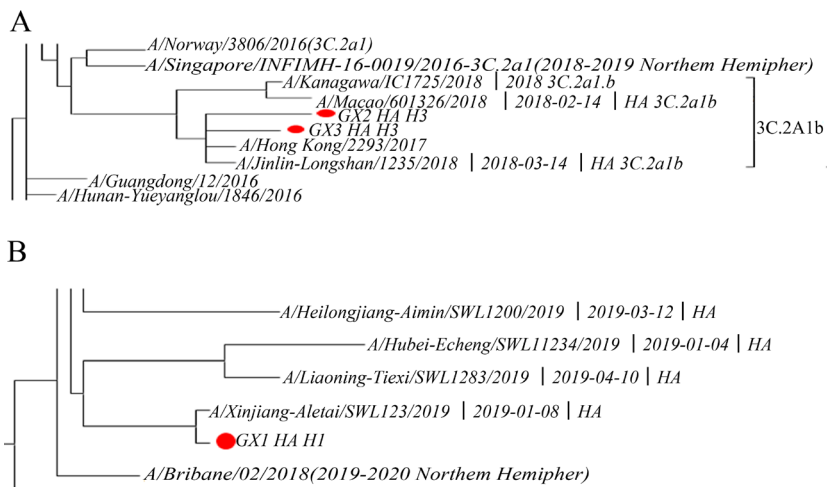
A

A/Norway/3806/2016(3C.2a1)
A/Singapore/INFIMH-16-0019/2016-3C.2a1(2018-2019 Northem Hemipher)
A/Kanagawa/IC1725/2018 | 2018 3C.2a1.b
A/Macao/601326/2018 | 2018-02-14 | HA 3C.2a1b
GX2 HA H3
GX3 HA H3
A/Hong Kong/2293/2017
A/Jinlin-Longshan/1235/2018 | 2018-03-14 | HA 3C.2a1b
3C.2A1b
A/Guangdong/12/2016
A/Hunan-Yueyanglou/1846/2016

B

A/Heilongjiang-Aimin/SWL1200/2019 | 2019-03-12 | HA
A/Hubei-Echeng/SWL11234/2019 | 2019-01-04 | HA
A/Liaoning-Tiexi/SWL1283/2019 | 2019-04-10 | HA
A/Xinjiang-Aletai/SWL123/2019 | 2019-01-08 | HA
GX1 HA H1
A/Bribane/02/2018(2019-2020 Northem Hemipher)